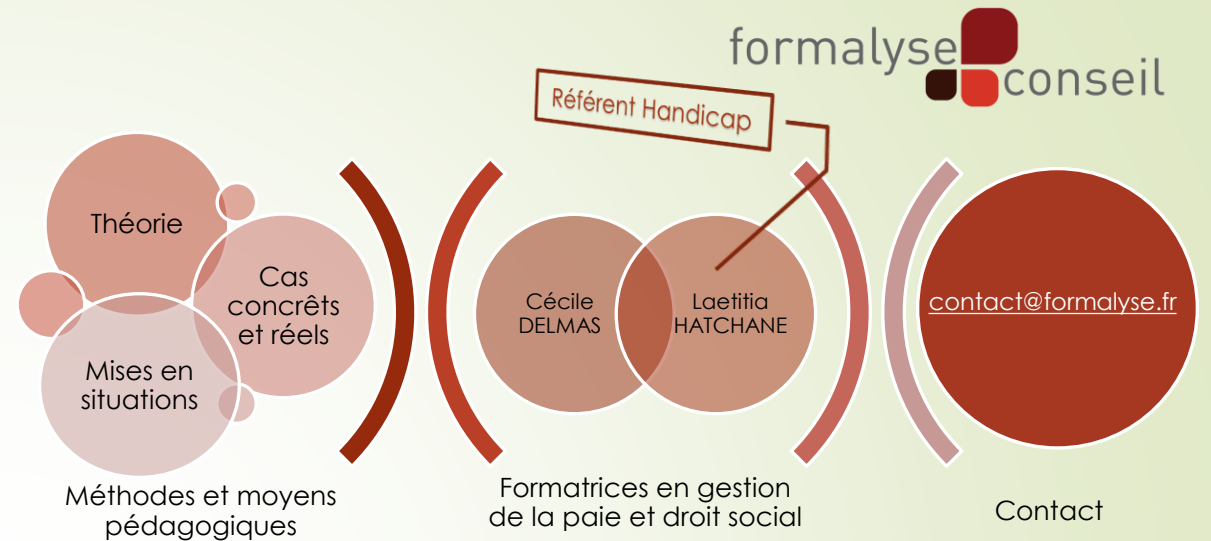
formalyse conseil

Référent Handicap

Théorie

Cas concrêts et réels

Mises en situations

Méthodes et moyens pédagogiques

Cécile DELMAS

Laetitia HATCHANE

Formatrices en gestion de la paie et droit social

contact@formalyse.fr

Contact